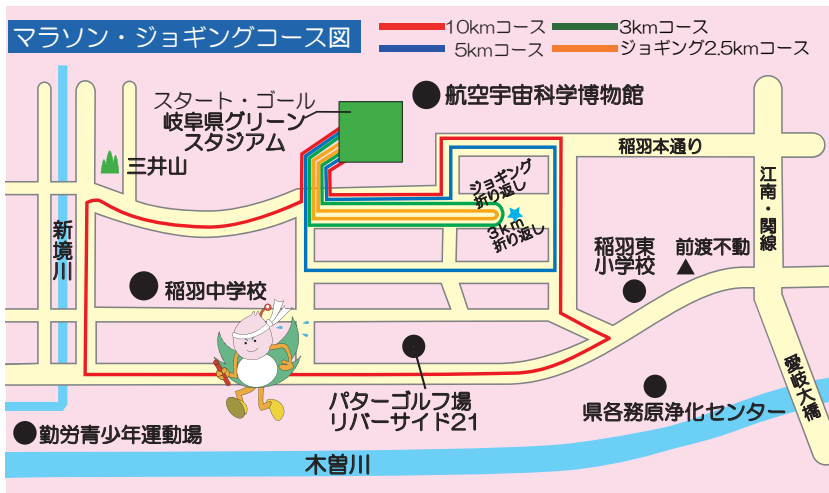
マラソン・ジョギングコース図

10kmコース
5kmコース
3kmコース
ジョギング2.5kmコース

スタート・ゴール
岐阜県グリーンスタジアム

航空宇宙科学博物館

三井山

稲羽本通り

ジョギング折り返し

3km折り返し

江南・関線

新境川

稲羽東小学校

前渡不動

稲羽中学校

パターゴルフ場リバーサイド21

愛岐大橋

県各務原浄化センター

勤労青少年運動場

木曽川